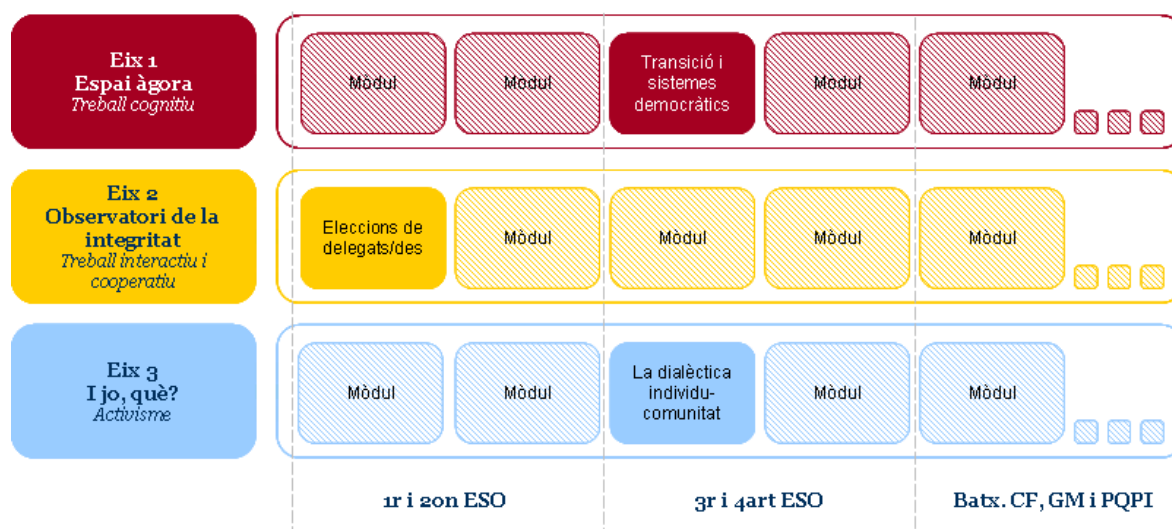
Eix 1
Espai àgora
*Treball cognitiu*

Mòdul

Mòdul

Transició i sistemes democràtics

Mòdul

Mòdul

Eix 2
Observatori de la integritat
*Treball interactiu i cooperatiu*

Eleccions de delegats/des

Mòdul

Mòdul

Mòdul

Mòdul

Eix 3
I jo, què?
*Activisme*

Mòdul

Mòdul

La dialèctica individu-comunitat

Mòdul

Mòdul

1r i 2on ESO

3r i 4art ESO

Batx. CF, GM i PQPI